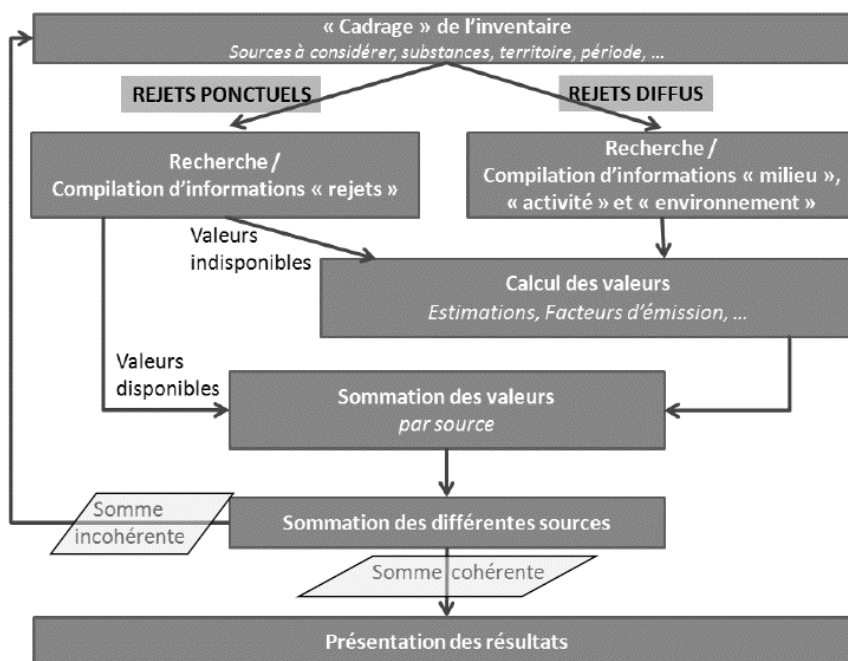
« Cadrage » de l'inventaire
Sources à considérer, substances, territoire, période, …

REJETS PONCTUELS

REJETS DIFFUS

Recherche / Compilation d'informations « rejets »

Recherche / Compilation d'informations « milieu », « activité » et « environnement »

Valeurs indisponibles

Calcul des valeurs
Estimations, Facteurs d'émission, …

Valeurs disponibles

Sommation des valeurs
par source

Somme incohérente

Sommation des différentes sources

Somme cohérente

Présentation des résultats